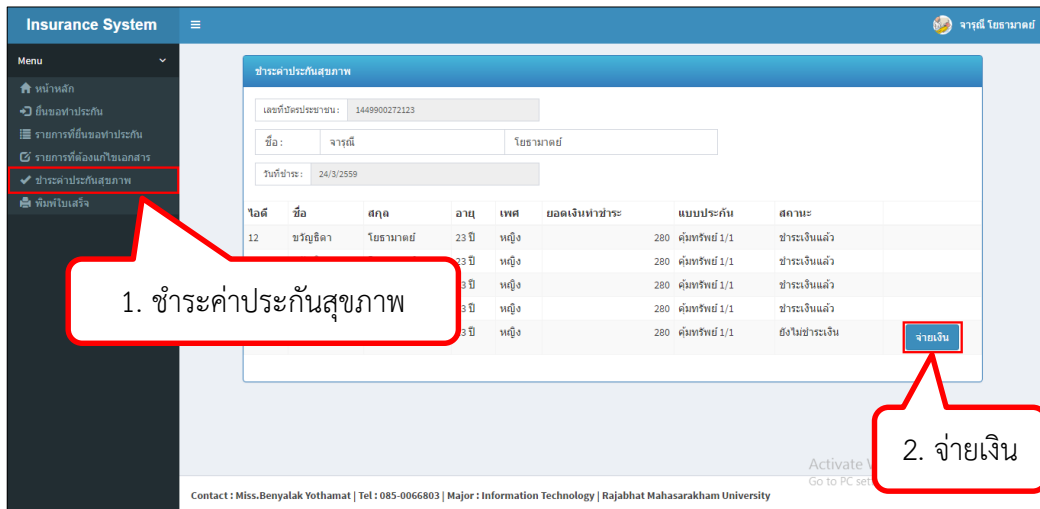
Insurance System ≡ จารุณี โยธามาตย์

Menu

หน้าหลัก
ยื่นขอทำประกัน
รายการที่ยื่นขอทำประกัน
รายการที่ต้องแก้ไขเอกสาร
ชำระค่าประกันสุขภาพ
พิมพ์ใบเสร็จ

ชำระค่าประกันสุขภาพ

เลขที่บัตรประชาชน : 1449900272123

ชื่อ : จารุณี โยธามาตย์

วันที่ชำระ : 24/3/2559

| ไอดี | ชื่อ | สกุล | อายุ | เพศ | ยอดเงินที่ชำระ | แบบประกัน | สถานะ | |
|---|---|---|---|---|---|---|---|---|
| 12 | ขวัญธิดา | โยธามาตย์ | 23 ปี | หญิง | 280 | คุ้มทรัพย์ 1/1 | ชำระเงินแล้ว | |
| | | | 23 ปี | หญิง | 280 | คุ้มทรัพย์ 1/1 | ชำระเงินแล้ว | |
| | | | 3 ปี | หญิง | 280 | คุ้มทรัพย์ 1/1 | ชำระเงินแล้ว | |
| | | | 3 ปี | หญิง | 280 | คุ้มทรัพย์ 1/1 | ชำระเงินแล้ว | |
| | | | 3 ปี | หญิง | 280 | คุ้มทรัพย์ 1/1 | ยังไม่ชำระเงิน | จ่ายเงิน |

1. ชำระค่าประกันสุขภาพ

2. จ่ายเงิน

Activate W
Go to PC set

Contact : Miss.Benyalak Yothamat | Tel : 085-0066803 | Major : Information Technology | Rajabhat Mahasarakham University